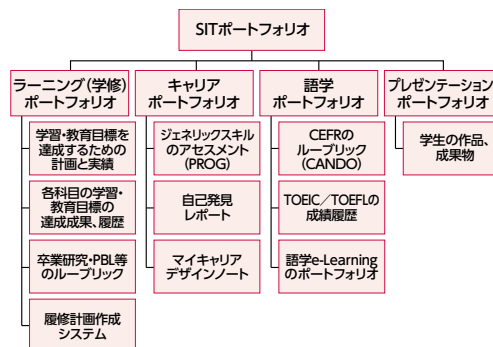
SITポートフォリオ

ラーニング（学修）ポートフォリオ

学習・教育目標を達成するための計画と実績

各科目の学習・教育目標の達成成果、履歴

卒業研究・PBL等のルーブリック

履修計画作成システム

キャリアポートフォリオ

ジェネリックスキルのアセスメント（PROG）

自己発見レポート

マイキャリアデザインノート

語学ポートフォリオ

CEFRのルーブリック（CANDO）

TOEIC／TOEFLの成績履歴

語学e-Learningのポートフォリオ

プレゼンテーションポートフォリオ

学生の作品、成果物